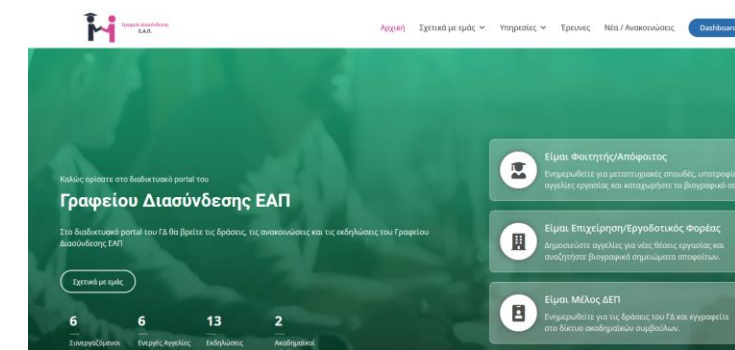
Γραφείο Διασύνδεσης Ε.Α.Π.

Αρχική Σχετικά με εμάς Υπηρεσίες Έρευνες Νέα / Ανακοινώσεις Dashboar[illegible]

Καλώς ορίσατε στο διαδικτυακό portal του

Γραφείου Διασύνδεσης ΕΑΠ

Στο διαδικτυακό portal του ΓΔ θα βρείτε τις δράσεις, τις ανακοινώσεις και τις εκδηλώσεις του Γραφείου Διασύνδεσης ΕΑΠ

Σχετικά με εμάς

6 Συνεργαζόμενοι

6 Ενεργές Αγγελίες

13 Εκδηλώσεις

2 Ακαδημαϊκοί

Είμαι Φοιτητής/Απόφοιτος
Ενημερωθείτε για μεταπτυχιακές σπουδές, υποτροφί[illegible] αγγελίες εργασίας και καταχωρήστε το βιογραφικό σ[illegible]

Είμαι Επιχείρηση/Εργοδοτικός Φορέας
Δημοσιεύστε αγγελίες για νέες θέσεις εργασίας και αναζητήστε βιογραφικά σημειώματα αποφοίτων.

Είμαι Μέλος ΔΕΠ
Ενημερωθείτε για τις δράσεις του ΓΔ και εγγραφείτε στο δίκτυο ακαδημαϊκών συμβούλων.